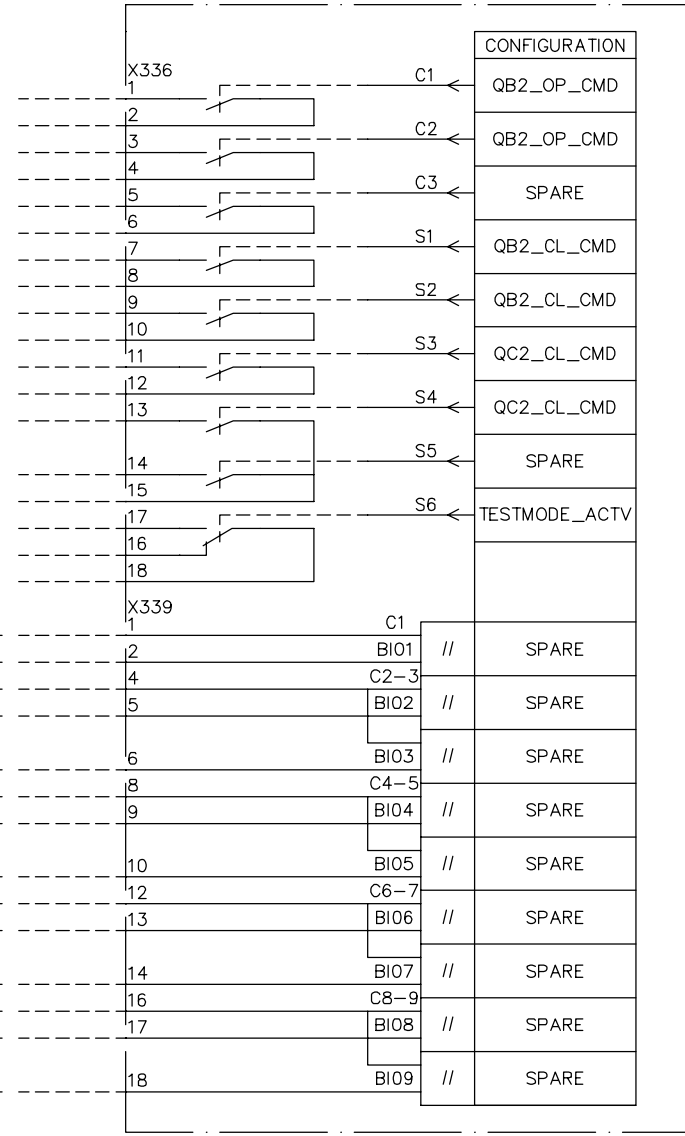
CONFIGURATION

X336
1
2
C1
QB2_OP_CMD
3
4
C2
QB2_OP_CMD
5
6
C3
SPARE
7
8
S1
QB2_CL_CMD
9
10
S2
QB2_CL_CMD
11
12
S3
QC2_CL_CMD
13
S4
QC2_CL_CMD
14
15
S5
SPARE
17
16
18
S6
TESTMODE_ACTV

X339
1
C1
2
BI01
//
SPARE
4
C2−3
5
BI02
//
SPARE
6
BI03
//
SPARE
8
C4−5
9
BI04
//
SPARE
10
BI05
//
SPARE
12
C6−7
13
BI06
//
SPARE
14
BI07
//
SPARE
16
C8−9
17
BI08
//
SPARE
18
BI09
//
SPARE